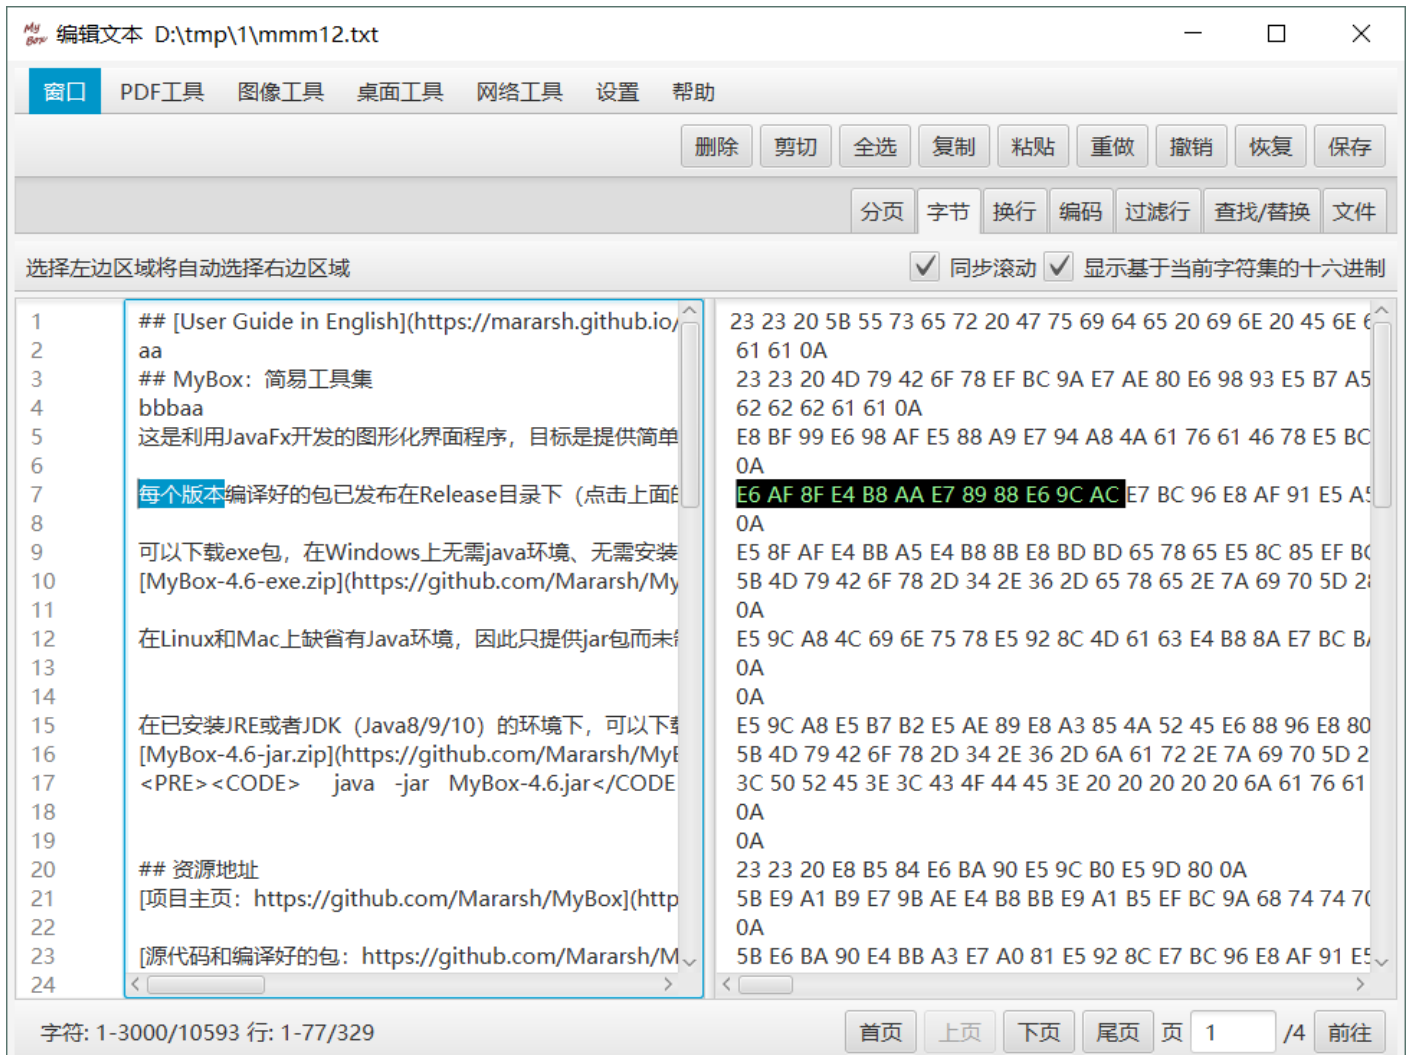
编辑文本 D:\tmp\1\mmm12.txt

窗口 PDF工具 图像工具 桌面工具 网络工具 设置 帮助

删除 剪切 全选 复制 粘贴 重做 撤销 恢复 保存

分页 字节 换行 编码 过滤行 查找/替换 文件

选择左边区域将自动选择右边区域

同步滚动 显示基于当前字符集的十六进制

| | | |
|---|---|---|
| 1 | ## [User Guide in English](https://mararsh.github.io/ | 23 23 20 5B 55 73 65 72 20 47 75 69 64 65 20 69 6E 20 45 6E |
| 2 | aa | 61 61 0A |
| 3 | ## MyBox：简易工具集 | 23 23 20 4D 79 42 6F 78 EF BC 9A E7 AE 80 E6 98 93 E5 B7 A5 |
| 4 | bbbaa | 62 62 62 61 61 0A |
| 5 | 这是利用JavaFx开发的图形化界面程序，目标是提供简单 | E8 BF 99 E6 98 AF E5 88 A9 E7 94 A8 4A 61 76 61 46 78 E5 BC |
| 6 | | 0A |
| 7 | 每个版本编译好的包已发布在Release目录下（点击上面 | E6 AF 8F E4 B8 AA E7 89 88 E6 9C AC E7 BC 96 E8 AF 91 E5 A5 |
| 8 | | 0A |
| 9 | 可以下载exe包，在Windows上无需java环境、无需安装 | E5 8F AF E4 BB A5 E4 B8 8B E8 BD BD 65 78 65 E5 8C 85 EF BC |
| 10 | [MyBox-4.6-exe.zip](https://github.com/Mararsh/My | 5B 4D 79 42 6F 78 2D 34 2E 36 2D 65 78 65 2E 7A 69 70 5D 28 |
| 11 | | 0A |
| 12 | 在Linux和Mac上缺省有Java环境，因此只提供jar包而未 | E5 9C A8 4C 69 6E 75 78 E5 92 8C 4D 61 63 E4 B8 8A E7 BC BA |
| 13 | | 0A |
| 14 | | 0A |
| 15 | 在已安装JRE或者JDK（Java8/9/10）的环境下，可以下 | E5 9C A8 E5 B7 B2 E5 AE 89 E8 A3 85 4A 52 45 E6 88 96 E8 80 |
| 16 | [MyBox-4.6-jar.zip](https://github.com/Mararsh/MyE | 5B 4D 79 42 6F 78 2D 34 2E 36 2D 6A 61 72 2E 7A 69 70 5D 2 |
| 17 | <PRE><CODE> java -jar MyBox-4.6.jar</CODE | 3C 50 52 45 3E 3C 43 4F 44 45 3E 20 20 20 20 20 6A 61 76 61 |
| 18 | | 0A |
| 19 | | 0A |
| 20 | ## 资源地址 | 23 23 20 E8 B5 84 E6 BA 90 E5 9C B0 E5 9D 80 0A |
| 21 | [项目主页：https://github.com/Mararsh/MyBox](http | 5B E9 A1 B9 E7 9B AE E4 B8 BB E9 A1 B5 EF BC 9A 68 74 74 70 |
| 22 | | 0A |
| 23 | [源代码和编译好的包：https://github.com/Mararsh/M | 5B E6 BA 90 E4 BB A3 E7 A0 81 E5 92 8C E7 BC 96 E8 AF 91 E5 |
| 24 | | |

字符: 1-3000/10593 行: 1-77/329

首页 上页 下页 尾页 页 1 /4 前往